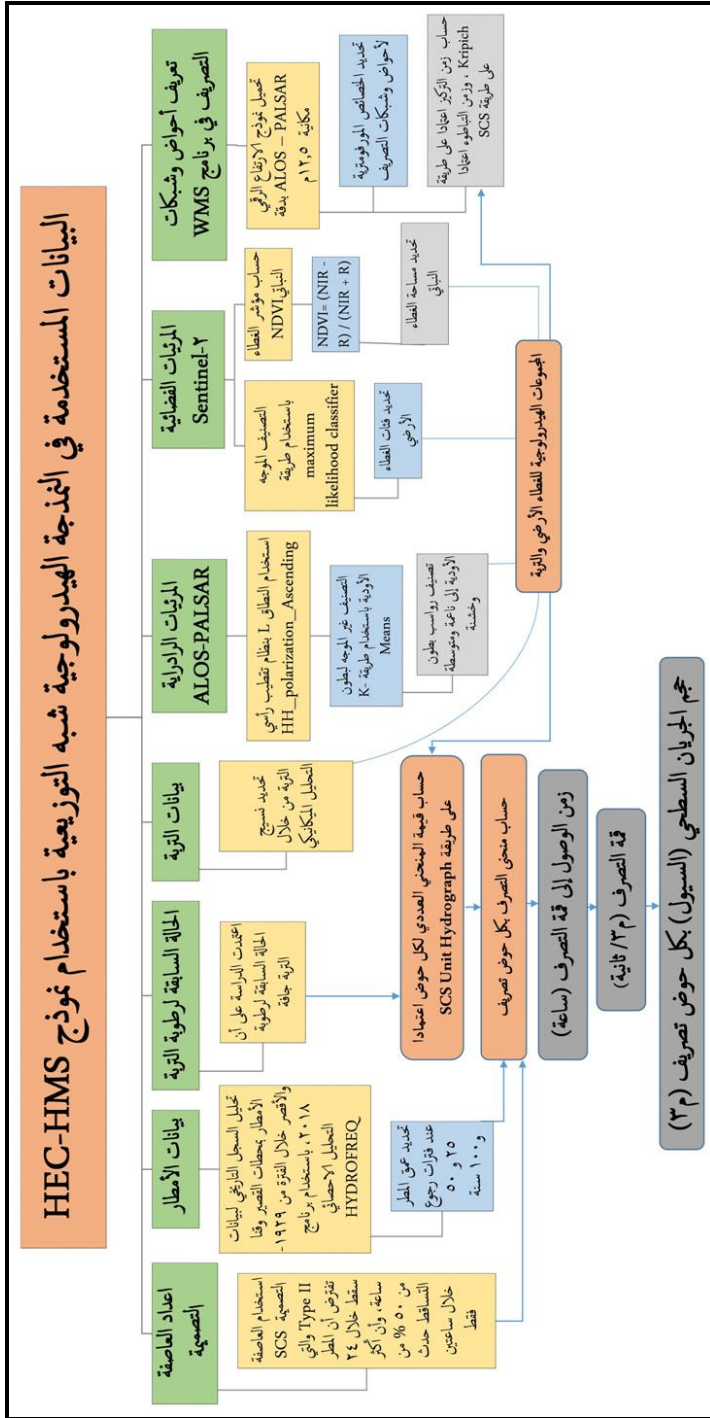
البيانات المستخدمة في النمذجة الهيدرولوجية شبه التوزيعية باستخدام نموذج HEC-HMS

تعريف أحواض وشبكات التصريف في برنامج WMS

المرئيات الفضائية Sentinel-٢

المرئيات الرادارية ALOS-PALSAR

بيانات التربة

الحالة السابقة لرطوبة التربة

بيانات الأمطار

اعداد العاصفة التصميمية

تحميل نموذج الارتفاع الرقمي ALOS – PALSAR بدقة مكانية ١٢,٥ م

تحديد الخصائص المورفومترية لأحواض وشبكات التصريف

حساب زمن التركيز اعتمادا على طريقة Kripich ، وزمن التباطوء اعتمادا على طريقة SCS

حساب مؤشر الغطاء النباتي NDVI

NDVI= (NIR - R) / (NIR + R)

تحديد مساحة الغطاء النباتي

التصنيف الموجه باستخدام طريقة maximum likelihood classifier

تحديد فئات الغطاء الأرضي

المجموعات الهيدرولوجية للغطاء الأرضي والتربة

استخدام النطاق L بنظام تقطيب رأسي HH_polarization_Ascending

التصنيف غير الموجه لبطون الأودية باستخدام طريقة K-Means

تصنيف رواسب بطون الأودية إلى ناعمة ومتوسطة وخشنة

تحديد نسيج التربة من خلال التحليل الميكانيكي

اعتمدت الدراسة على أن الحالة السابقة لرطوبة التربة جافة

تحليل السجل التاريخي لبيانات الأمطار بمحطات القصير وقنا والأقصر خلال الفترة من ١٩٢٩-٢٠١٨، باستخدام برنامج التحليل الاحصائي HYDROFREQ

تحديد عمق المطر عند فترات رجوع ٢٥ و ٥٠ و ١٠٠ سنة

استخدام العاصفة التصميمية SCS Type II والتي تفترض أن المطر سقط خلال ٢٤ ساعة، وأن أكثر من ٥٠ % من التساقط حدث خلال ساعتين فقط

حساب قيمة المنحنى العددي لكل حوض اعتمادا على طريقة SCS Unit Hydrograph

حساب منحنى التصرف بكل حوض تصريف

زمن الوصول إلى قمة التصرف (ساعة)

قمة التصرف (م٣/ ثانية)

حجم الجريان السطحي (السيول) بكل حوض تصريف (م٣)